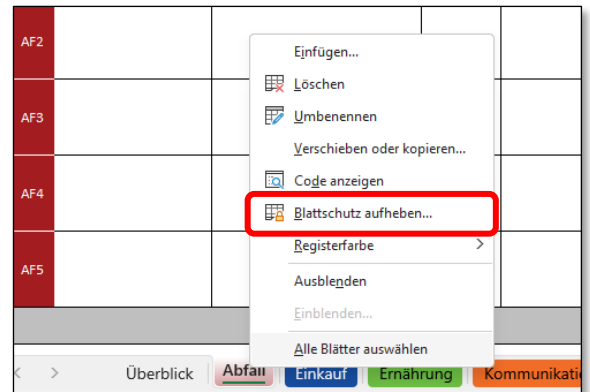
AF2
AF3
AF4
AF5

Einfügen...
Löschen
Umbenennen
Verschieben oder kopieren...
Code anzeigen
Blattschutz aufheben...
Registerfarbe
Ausblenden
Einblenden...
Alle Blätter auswählen

Überblick
Abfall
Einkauf
Ernährung
Kommunikatio